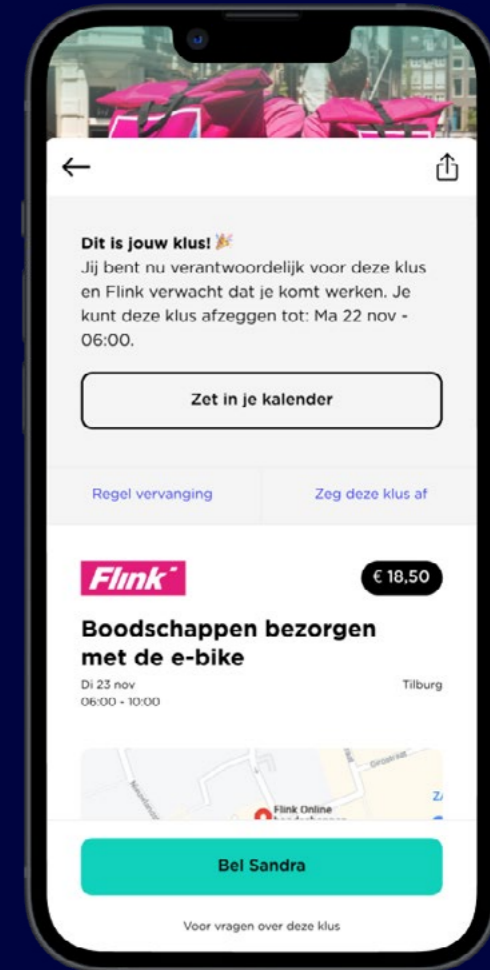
←

Dit is jouw klus! 🎉
Jij bent nu verantwoordelijk voor deze klus en Flink verwacht dat je komt werken. Je kunt deze klus afzeggen tot: Ma 22 nov - 06:00.

Zet in je kalender

Regel vervanging

Zeg deze klus af

Flink

€ 18,50

Boodschappen bezorgen met de e-bike

Di 23 nov
06:00 - 10:00

Tilburg

Flink Online

Bel Sandra

Voor vragen over deze klus